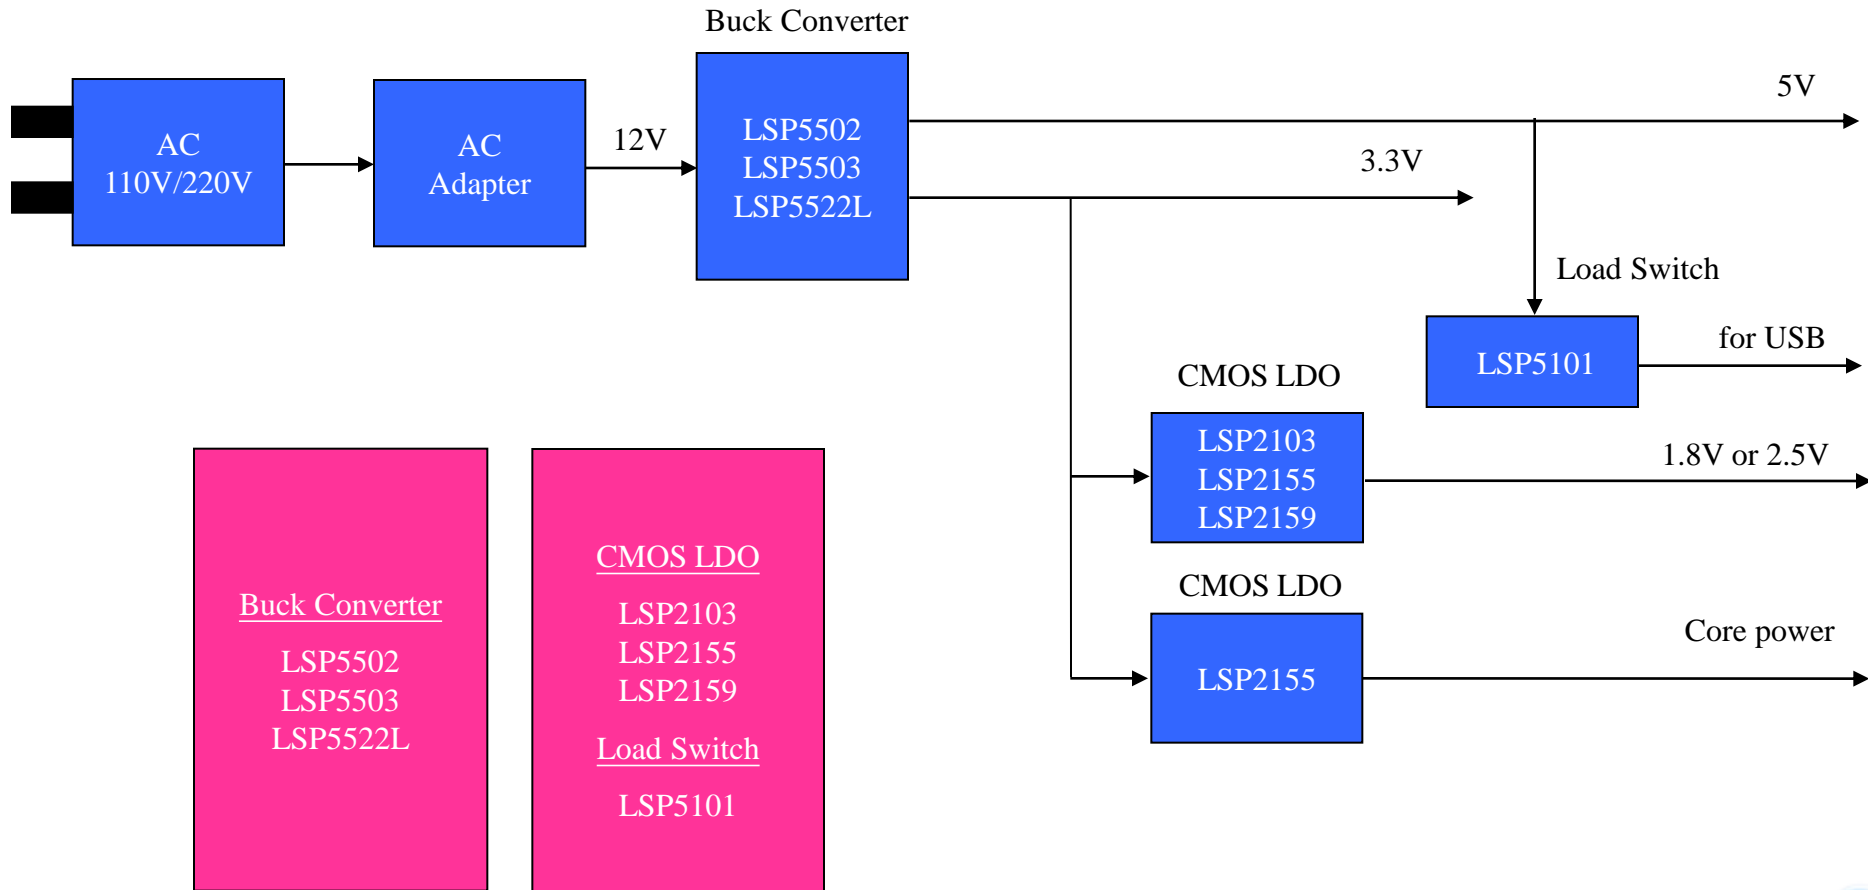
Buck Converter

AC
110V/220V

AC
Adapter

12V

LSP5502
LSP5503
LSP5522L

5V

3.3V

Load Switch

LSP5101

for USB

CMOS LDO

LSP2103
LSP2155
LSP2159

1.8V or 2.5V

CMOS LDO

LSP2155

Core power

Buck Converter

LSP5502
LSP5503
LSP5522L

CMOS LDO

LSP2103
LSP2155
LSP2159

Load Switch

LSP5101